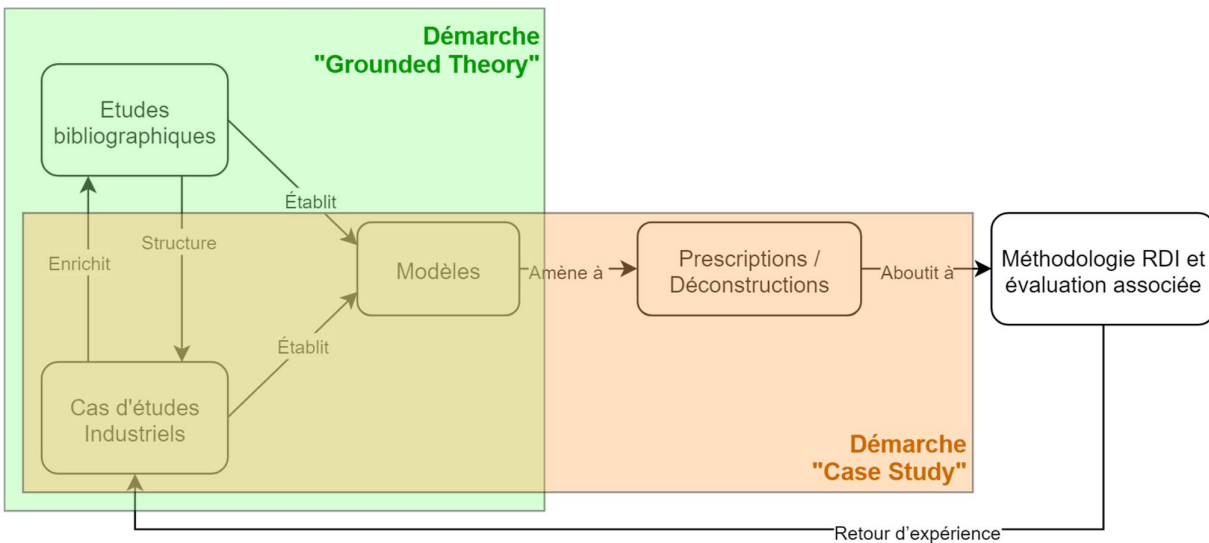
Démarche
"Grounded Theory"

Etudes bibliographiques

Établit

Enrichit

Structure

Modèles

Amène à

Prescriptions / Déconstructions

Aboutit à

Méthodologie RDI et évaluation associée

Établit

Cas d'études Industriels

Démarche
"Case Study"

Retour d'expérience